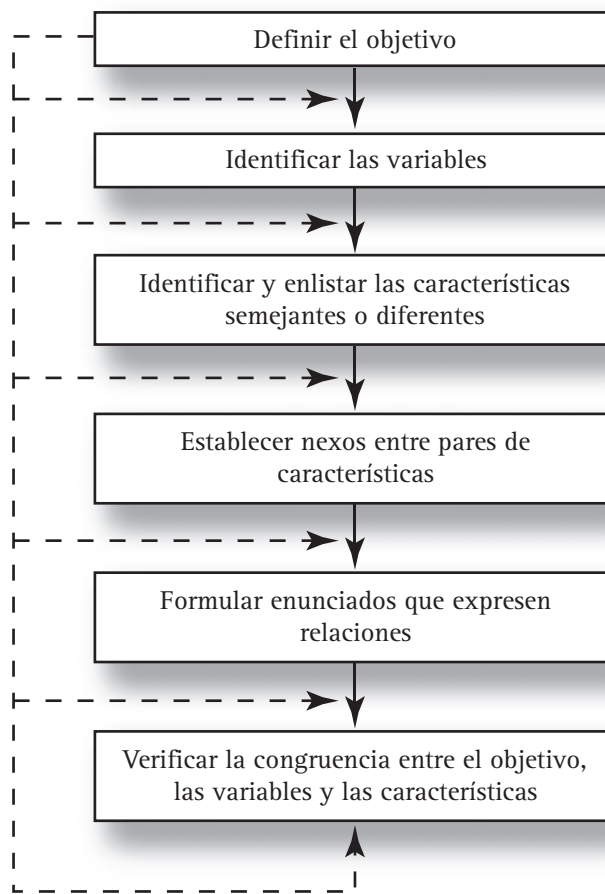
Definir el objetivo

Identificar las variables

Identificar y enlistar las características semejantes o diferentes

Establecer nexos entre pares de características

Formular enunciados que expresen relaciones

Verificar la congruencia entre el objetivo, las variables y las características